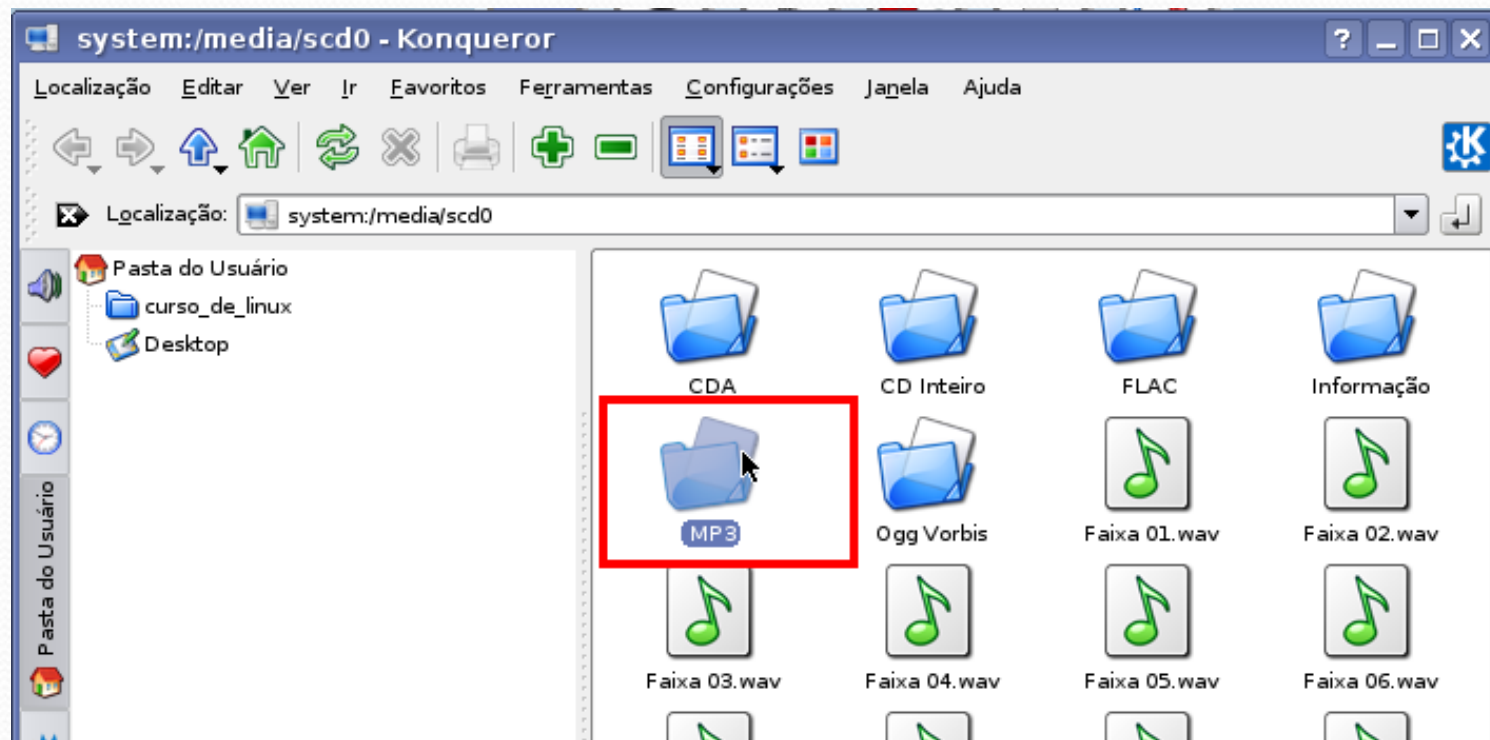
system:/media/scd0 - Konqueror

Localização Editar Ver Ir Favoritos Ferramentas Configurações Janela Ajuda

Localização: system:/media/scd0

Pasta do Usuário
curso_de_linux
Desktop

Pasta do Usuário

CDA
CD Inteiro
FLAC
Informação
MP3
Ogg Vorbis
Faixa 01.wav
Faixa 02.wav
Faixa 03.wav
Faixa 04.wav
Faixa 05.wav
Faixa 06.wav